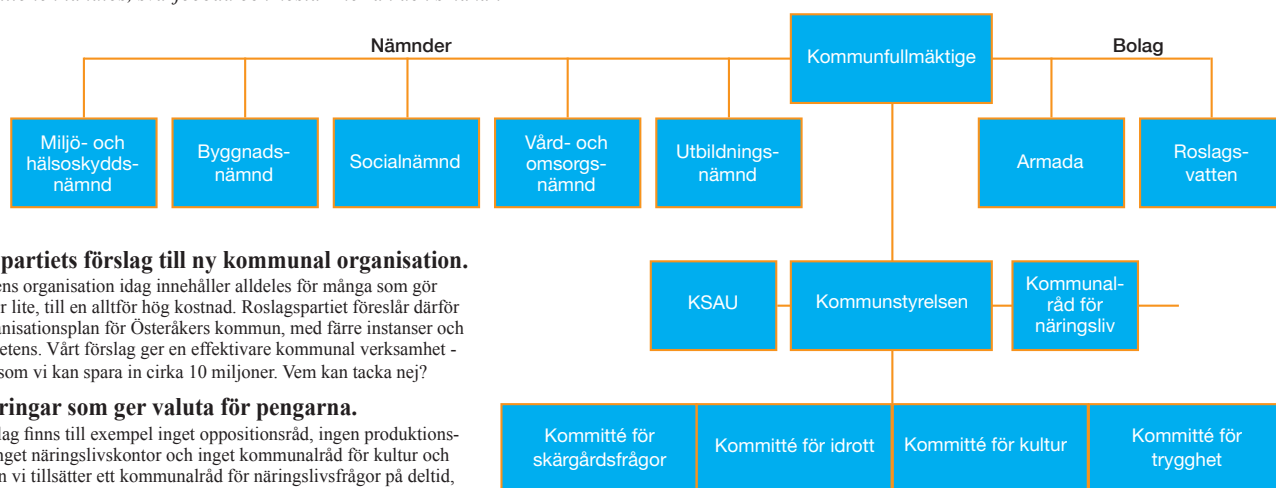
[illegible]

Nämnder

Kommunfullmäktige

Bolag

Miljö- och hälsoskydds-nämnd

Byggnads-nämnd

Socialnämnd

Vård- och omsorgs-nämnd

Utbildnings-nämnd

Armada

Roslags-vatten

partiets förslag till ny kommunal organisation.
ens organisation idag innehåller alldeles för många som gör r lite, till en alltför hög kostnad. Roslagspartiet föreslår därför nisationsplan för Österåkers kommun, med färre instanser och etens. Vårt förslag ger en effektivare kommunal verksamhet - som vi kan spara in cirka 10 miljoner. Vem kan tacka nej?

KSAU

Kommunstyrelsen

Kommunal-råd för näringsliv

ringar som ger valuta för pengarna.
lag finns till exempel inget oppositionsråd, ingen produktions-nget näringslivskontor och inget kommunalråd för kultur och n vi tillsätter ett kommunalråd för näringslivsfrågor på deltid,

Kommitté för skärgårdsfrågor

Kommitté för idrott

Kommitté för kultur

Kommitté för trygghet